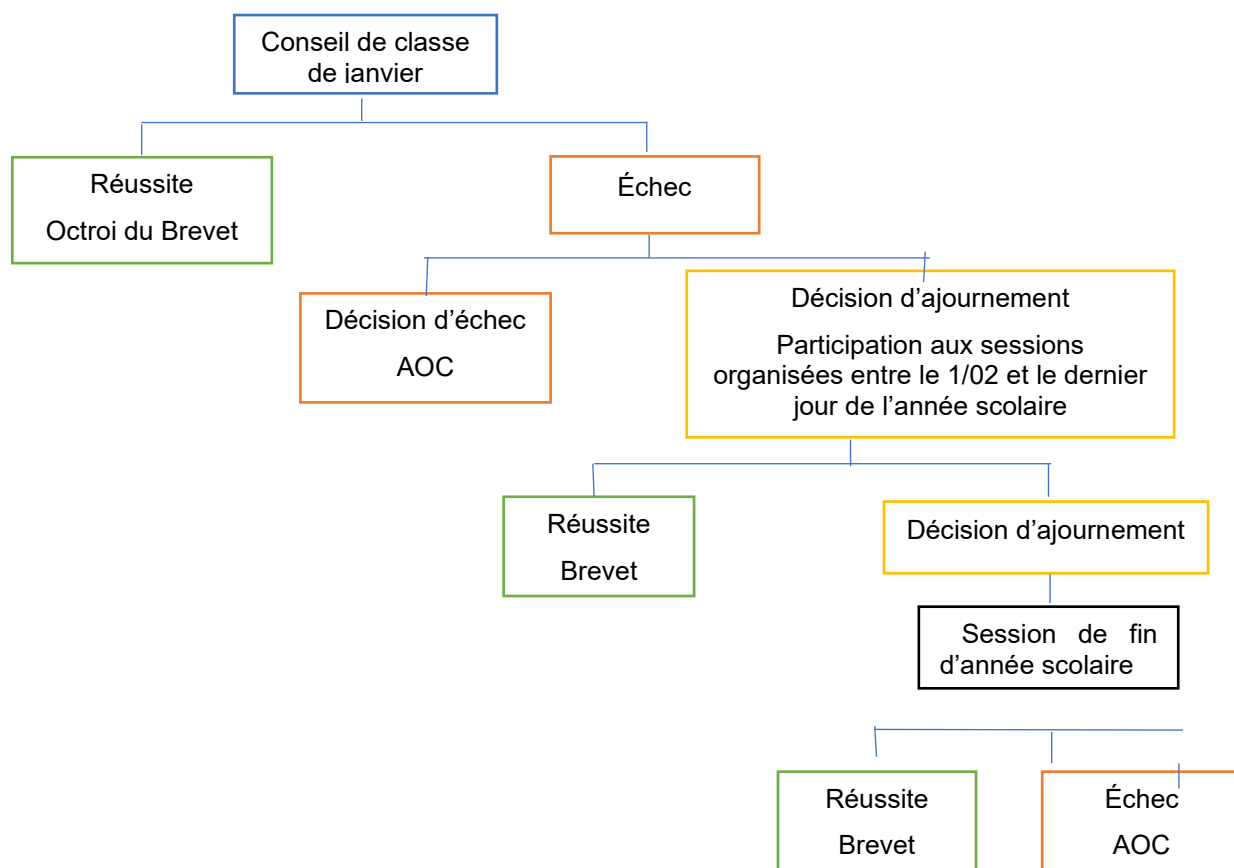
Conseil de classe de janvier

Réussite

Octroi du Brevet

Échec

Décision d'échec

AOC

Décision d'ajournement

Participation aux sessions organisées entre le 1/02 et le dernier jour de l'année scolaire

Réussite

Brevet

Décision d'ajournement

Session de fin d'année scolaire

Réussite

Brevet

Échec

AOC